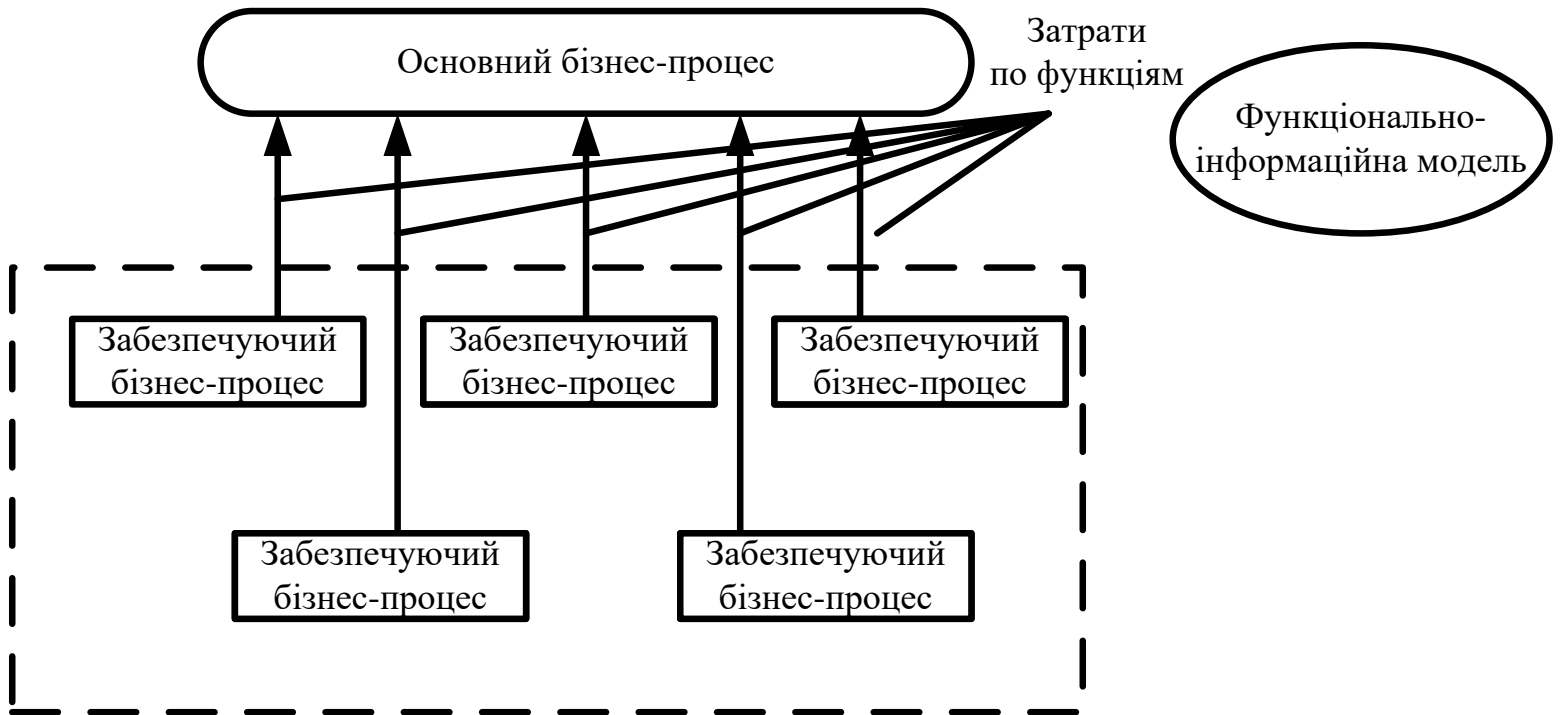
Основний бізнес-процес

Затрати по функціям

Функціонально-інформаційна модель

Забезпечуючий бізнес-процес

Забезпечуючий бізнес-процес

Забезпечуючий бізнес-процес

Забезпечуючий бізнес-процес

Забезпечуючий бізнес-процес